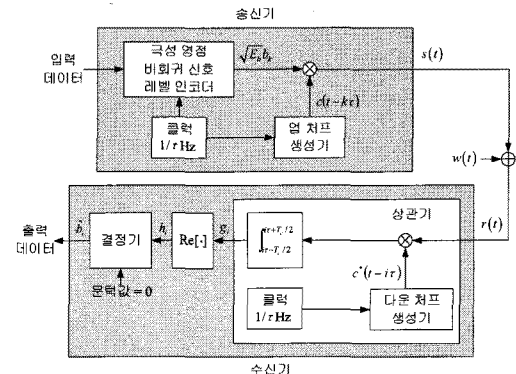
송신기

입력 데이터

극성 영점 비회귀 신호 레벨 인코더

$\sqrt{E_b}b_k$

$s(t)$

$c(t-k\tau)$

클럭 $1/\tau$ Hz

업 처프 생성기

$w(t)$

$r(t)$

상관기

출력 데이터

$\hat{b}_i$

결정기

$h_i$

$\mathrm{Re}[\cdot]$

$g_i$

$\int_{i\tau-T_c/2}^{i\tau+T_c/2}$

$c^*(t-i\tau)$

문턱값 = 0

클럭 $1/\tau$ Hz

다운 처프 생성기

수신기